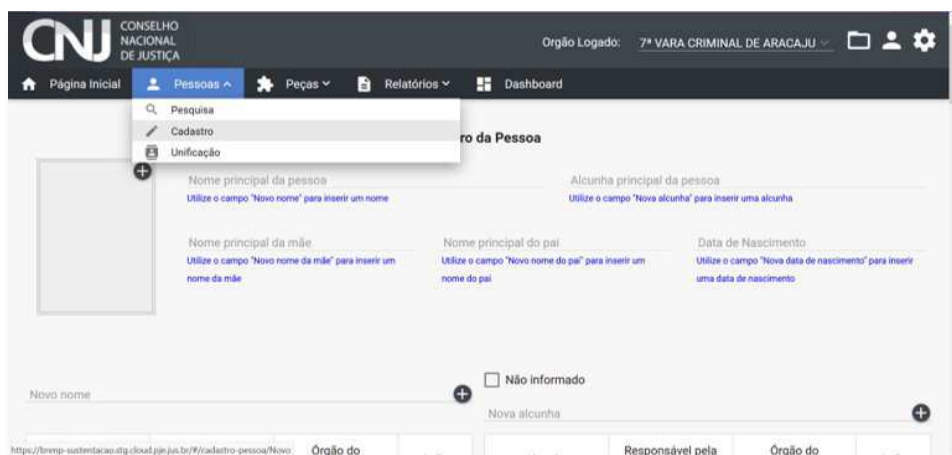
CNJ CONSELHO NACIONAL DE JUSTIÇA

Orgão Logado: 7ª VARA CRIMINAL DE ARACAJU

Página Inicial
Pessoas
Peças
Relatórios
Dashboard

Pesquisa
Cadastro
Unificação

ro da Pessoa

Nome principal da pessoa
Utilize o campo "Novo nome" para inserir um nome

Alcunha principal da pessoa
Utilize o campo "Nova alcunha" para inserir uma alcunha

Nome principal da mãe
Utilize o campo "Novo nome da mãe" para inserir um nome da mãe

Nome principal do pai
Utilize o campo "Novo nome do pai" para inserir um nome do pai

Data de Nascimento
Utilize o campo "Nova data de nascimento" para inserir uma data de nascimento

Novo nome

Não informado

Nova alcunha

https://bnmp-sustentacao.stg.cloud.pje.jus.br/#/cadastro-pessoa/Novo
Orgão do
Responsável pela
Orgão do